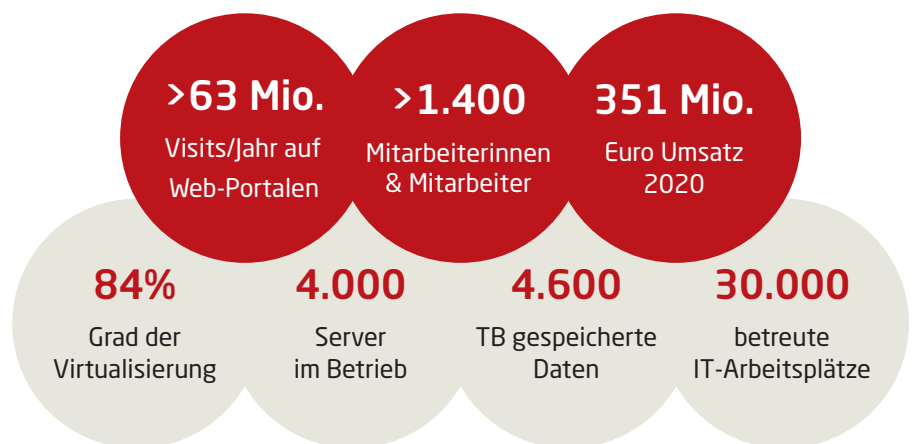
>63 Mio.
Visits/Jahr auf Web-Portalen

>1.400
Mitarbeiterinnen & Mitarbeiter

351 Mio.
Euro Umsatz 2020

84%
Grad der Virtualisierung

4.000
Server im Betrieb

4.600
TB gespeicherte Daten

30.000
betreute IT-Arbeitsplätze